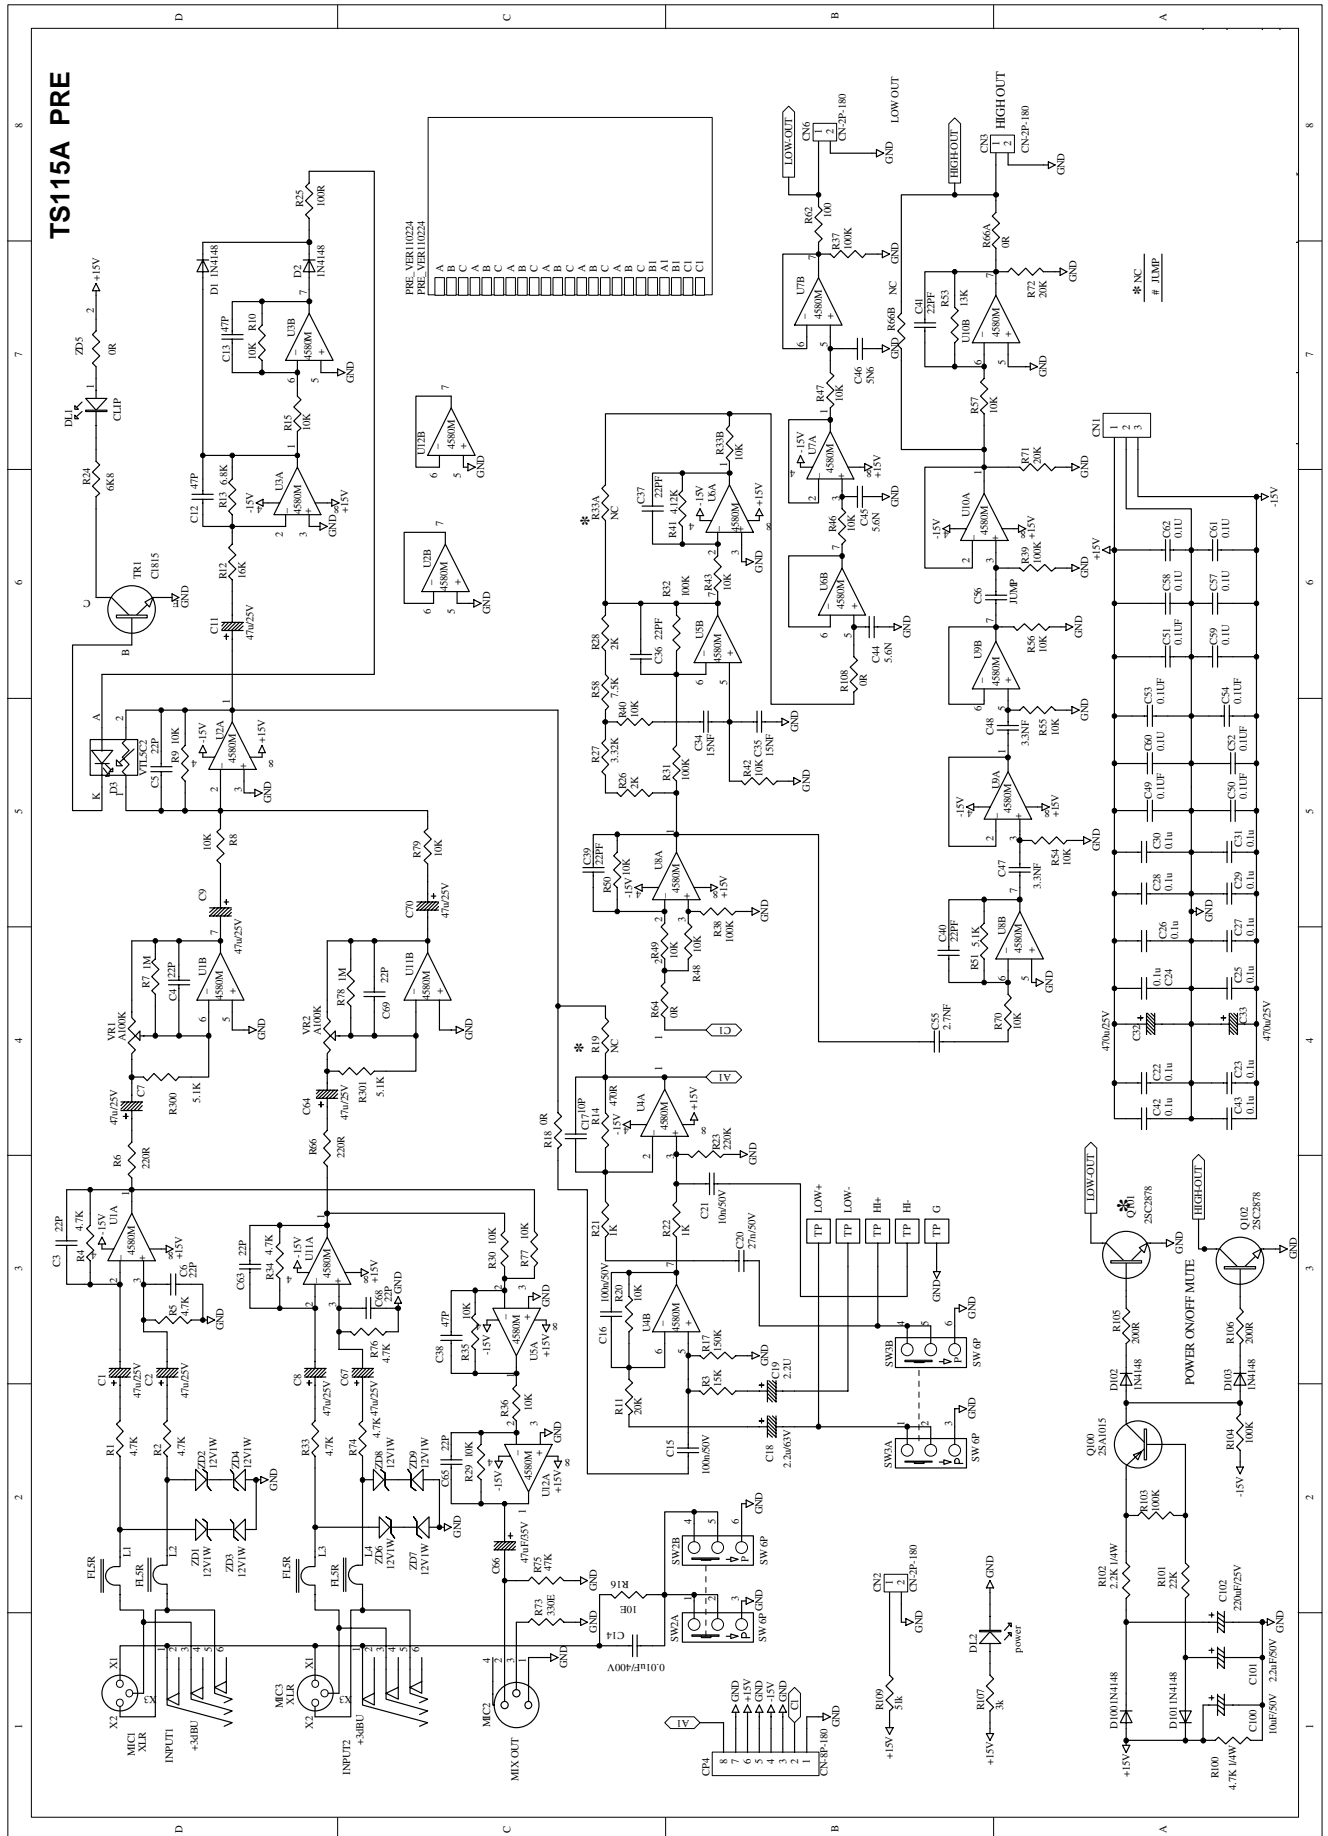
TS115A PRE

D C B A

8 7 6 5 4 3 2 1

PRE_VER110224
PRE_VER110224
A B C A B C A B C A B C A B C A B C B1 A1 B1 C1 C1

+15V
R25 100R
D1 1N4148
D2 1N4148
ZD5 0R
DL1 CLIP
R24 6K8
TR1 C1815
C13 47P
R10 10K
U3B 4580M
R15 10K
C12 47P
R13 6.8K
U3A 4580M
R12 16K
C11 47u/25V
U12B 4580M
U2B 4580M
GND
-15V
+15V

LOW-OUT
CN6 CN-2P-180
LOW OUT
R62 100
R37 100K
U7B 4580M
C46 5N6
R47 10K
U7A 4580M
C45 5.6N
R46 10K
U6B 4580M
C44 5.6N
R108 0R
R66B NC
C41 22PF
R53 13K
U10B 4580M
R72 20K
R66A 0R
HIGH-OUT
CN3 CN-2P-180
HIGH OUT
R57 10K
R71 20K
U10A 4580M
R39 100K
C56 JUMP
U9B 4580M
R56 10K
C48 3.3NF
R55 10K
U9A 4580M
R54 10K
C47 3.3NF
U8B 4580M
C40 22PF
R51 5.1K
R70 10K
C55 2.7NF
※ NC
# JUMP
CN1

C37 22PF
R41 4.12K
U6A 4580M
R33B 10K
R33A NC
R32 100K
R43 10K
C36 22PF
U5B 4580M
R28 2K
R58 7.5K
R40 10K
C34 15NF
C35 15NF
R42 10K
R27 3.32K
R26 2K
R31 100K
C39 22PF
R50 10K
U8A 4580M
R38 100K
R49 10K
R48 10K
R64 0R
C1
R19 NC
A1
C17 10P
R14 470R
U4A 4580M
R23 220K
R18 0R
C21 10n/50V
C20 27n/50V
R21 1K
R22 1K
R20 10K
C16 100n/50V
U4B 4580M
R17 150K
C19 2.2U
R3 15K
R11 20K
C15 100n/50V
C18 2.2u/63V
TP LOW+
TP LOW-
TP HI+
TP HI-
TP G
SW3B SW 6P
SW3A SW 6P

C62 0.1U
C61 0.1U
C58 0.1U
C57 0.1U
C51 0.1UF
C59 0.1U
C53 0.1UF
C54 0.1UF
C60 0.1U
C52 0.1UF
C49 0.1UF
C50 0.1UF
C30 0.1u
C31 0.1u
C28 0.1u
C29 0.1u
C26 0.1u
C27 0.1u
C24 0.1u
C25 0.1u
C32 470u/25V
C33 470u/25V
C22 0.1u
C23 0.1u
C42 0.1u
C43 0.1u

A
K
D3 VTL5C2
C5 22P
R9 10K
U2A 4580M
R8 10K
R79 10K
C9
C70 47u/25V
R7 1M
C4 22P
U1B 4580M
VR1 A100K
R78 1M
C69 22P
U11B 4580M
VR2 A100K
C7 47u/25V
R300 5.1K
C64 47u/25V
R301 5.1K
R6 220R
R66 220R
C3 22P
R4 4.7K
U1A 4580M
C6 22P
R5 4.7K
C63 22P
R34 4.7K
U11A 4580M
C68 22P
R76 4.7K
R30 10K
R77 10K
C38 47P
R35 10K
U5A 4580M
R36 10K
C65 22P
R29 10K
U12A 4580M
C1 47u/25V
C2 47u/25V
C8 47u/25V
C67 47u/25V
R1 4.7K
R2 4.7K
R33 4.7K
R74 4.7K
ZD2 12V1W
ZD4 12V1W
ZD8 12V1W
ZD9 12V1W
ZD1 12V1W
ZD3 12V1W
ZD6 12V1W
ZD7 12V1W
L1 L2 L3 L4
FL5R
X1 X2 X3
MIC1 XLR
INPUT1 +3dBU
MIC3 XLR
INPUT2 +3dBU
C66 47uF/35V
R75 47K
R16 10E
R73 330E
C14 0.01uF/400V
MIC2
MIX OUT
SW2B SW 6P
SW2A SW 6P
CP4 CN-8P-180
CN2 CN-2P-180
R109 51k
DL2 power
R107 3k

LOW-OUT
Q101 2SC2878
HIGH-OUT
Q102 2SC2878
R105 200R
R106 200R
D102 1N4148
D103 1N4148
POWER ON/OFF MUTE
Q100 2SA1015
R104 100K
R103 100K
R102 2.2K 1/4W
R101 22K
C102 220uF/25V
C101 22uF/50V
D100 1N4148
D101 1N4148
C100 10uF/50V
R100 4.7K 1/4W